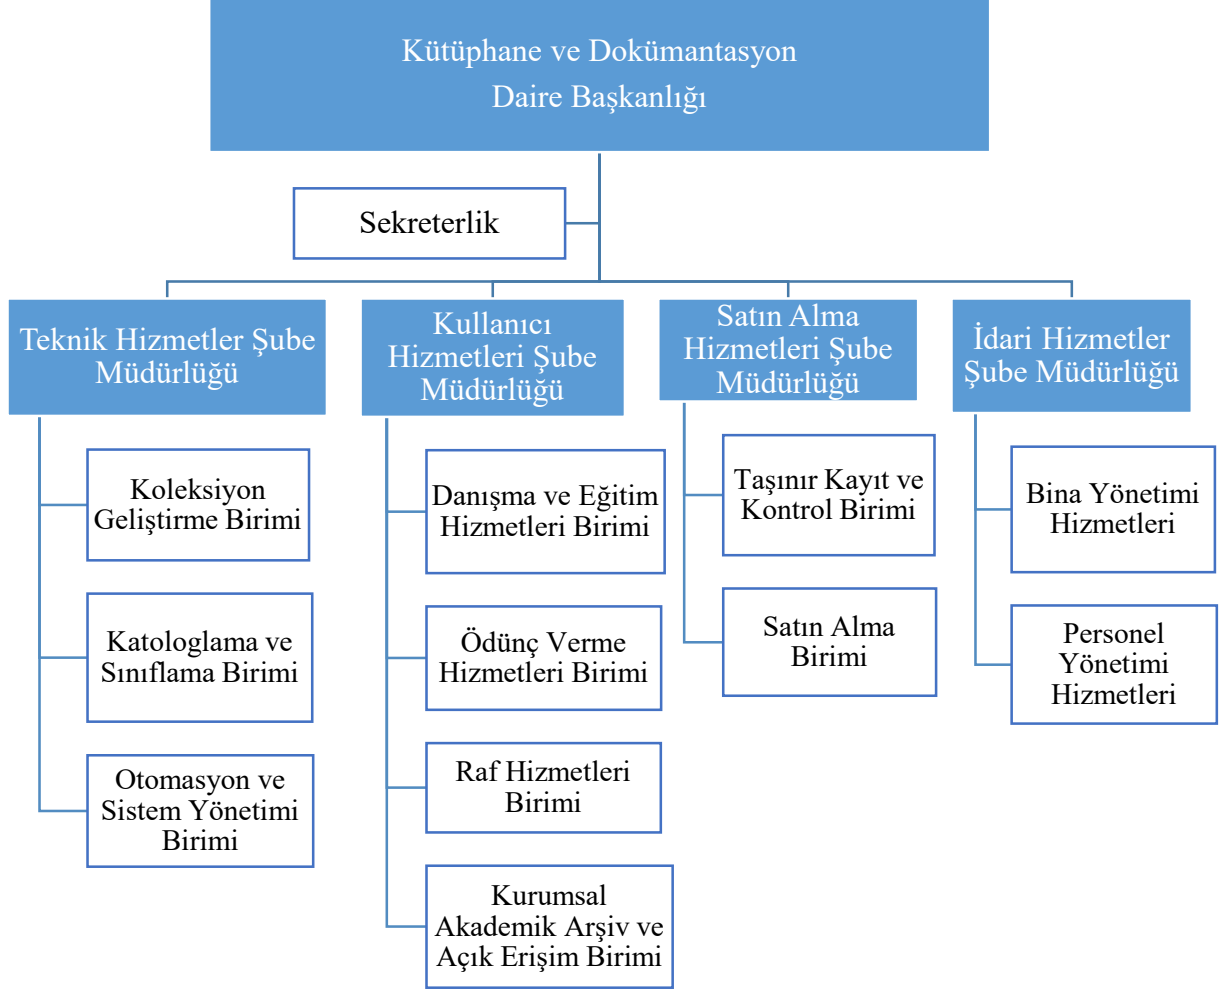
Kütüphane ve Dokümantasyon Daire Başkanlığı

Sekreterlik

Teknik Hizmetler Şube Müdürlüğü

Koleksiyon Geliştirme Birimi

Katologlama ve Sınıflama Birimi

Otomasyon ve Sistem Yönetimi Birimi

Kullanıcı Hizmetleri Şube Müdürlüğü

Danışma ve Eğitim Hizmetleri Birimi

Ödünç Verme Hizmetleri Birimi

Raf Hizmetleri Birimi

Kurumsal Akademik Arşiv ve Açık Erişim Birimi

Satın Alma Hizmetleri Şube Müdürlüğü

Taşınır Kayıt ve Kontrol Birimi

Satın Alma Birimi

İdari Hizmetler Şube Müdürlüğü

Bina Yönetimi Hizmetleri

Personel Yönetimi Hizmetleri